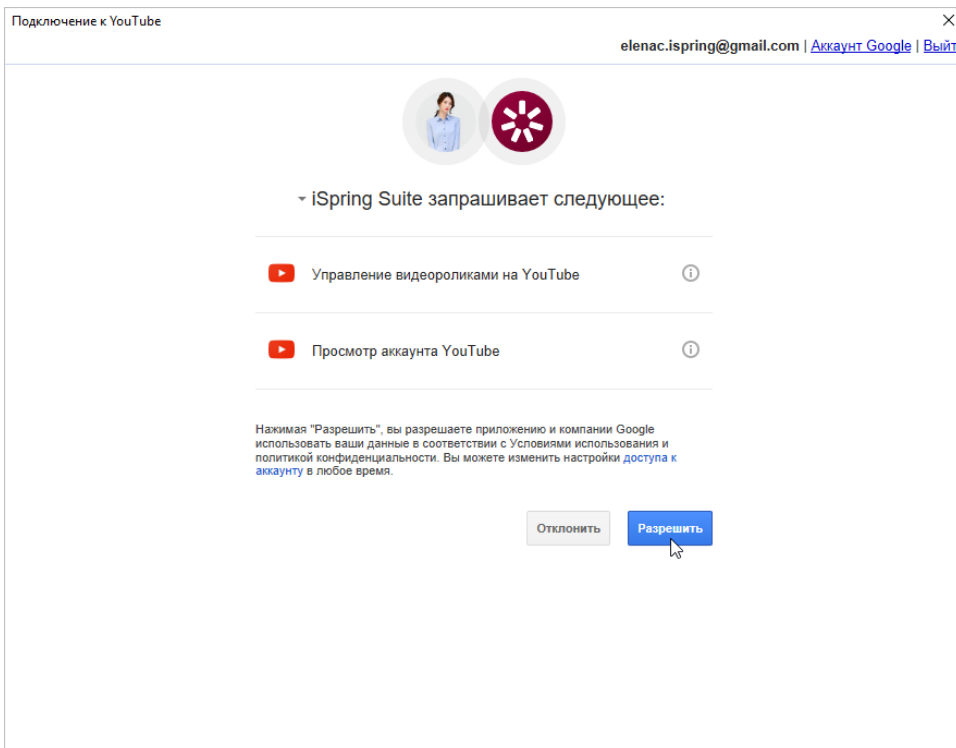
Подключение к YouTube

×

elenac.ispring@gmail.com | Аккаунт Google | Выйт

iSpring Suite запрашивает следующее:

Управление видеороликами на YouTube

Просмотр аккаунта YouTube

Нажимая "Разрешить", вы разрешаете приложению и компании Google использовать ваши данные в соответствии с Условиями использования и политикой конфиденциальности. Вы можете изменить настройки доступа к аккаунту в любое время.

Отклонить

Разрешить